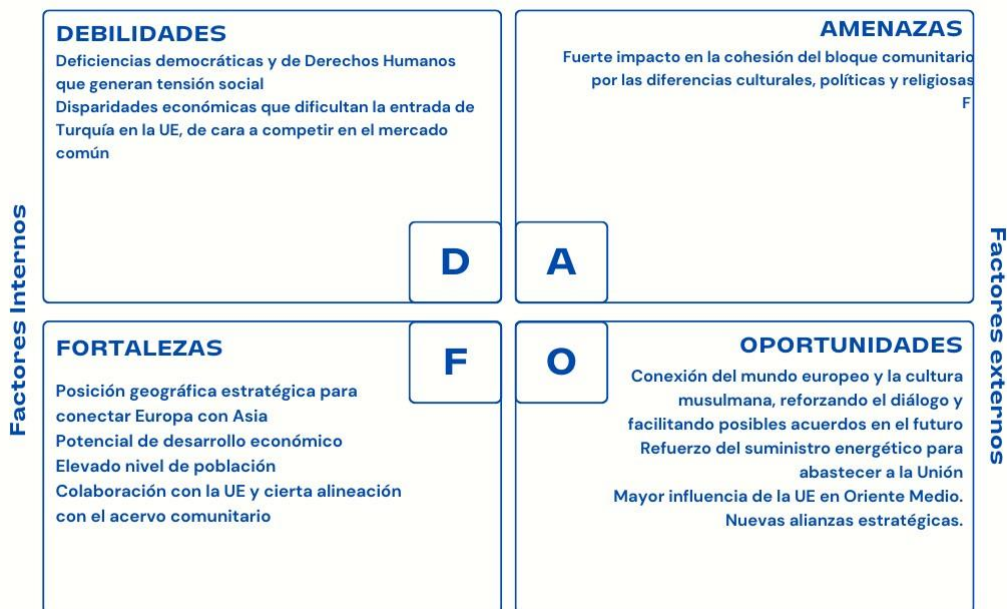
Factores Internos

DEBILIDADES
Deficiencias democráticas y de Derechos Humanos que generan tensión social
Disparidades económicas que dificultan la entrada de Turquía en la UE, de cara a competir en el mercado común

AMENAZAS
Fuerte impacto en la cohesión del bloque comunitario por las diferencias culturales, políticas y religiosas
F

D

A

F

O

FORTALEZAS
Posición geográfica estratégica para conectar Europa con Asia
Potencial de desarrollo económico
Elevado nivel de población
Colaboración con la UE y cierta alineación con el acervo comunitario

OPORTUNIDADES
Conexión del mundo europeo y la cultura musulmana, reforzando el diálogo y facilitando posibles acuerdos en el futuro
Refuerzo del suministro energético para abastecer a la Unión
Mayor influencia de la UE en Oriente Medio.
Nuevas alianzas estratégicas.

Factores externos